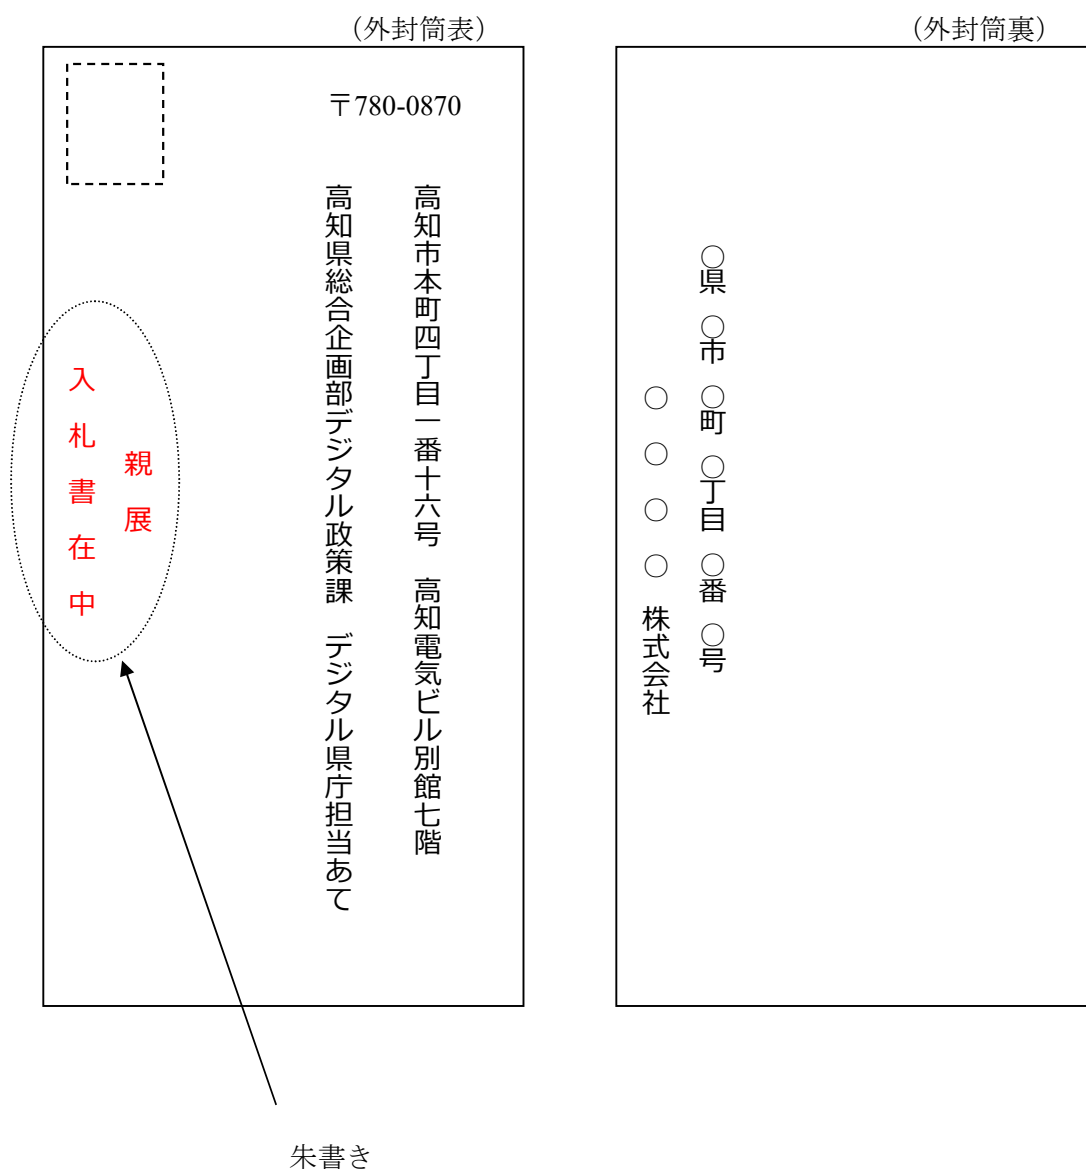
（外封筒表）

〒780-0870

高知市本町四丁目一番十六号　高知電気ビル別館七階

高知県総合企画部デジタル政策課　デジタル県庁担当あて

入札書在中

親展

朱書き

（外封筒裏）

○県　○市　○町　○丁目　○番　○号

○○○○株式会社